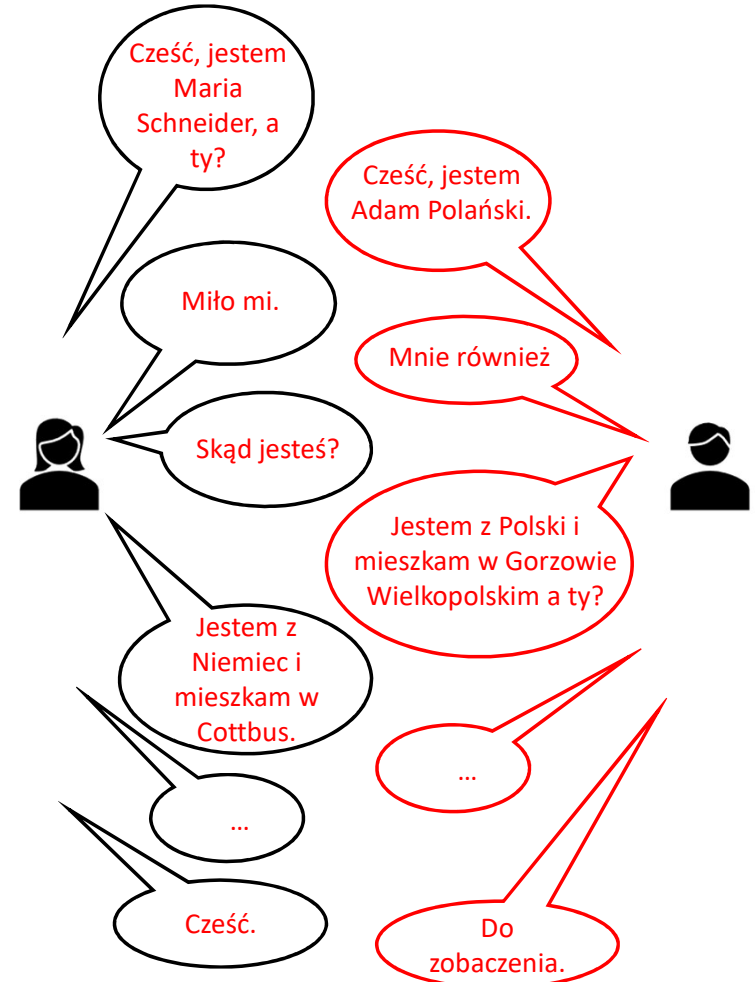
Cześć, jestem Maria Schneider, a ty?

Cześć, jestem Adam Polański.

Miło mi.

Mnie również

Skąd jesteś?

Jestem z Polski i mieszkam w Gorzowie Wielkopolskim a ty?

Jestem z Niemiec i mieszkam w Cottbus.

…

…

Cześć.

Do zobaczenia.